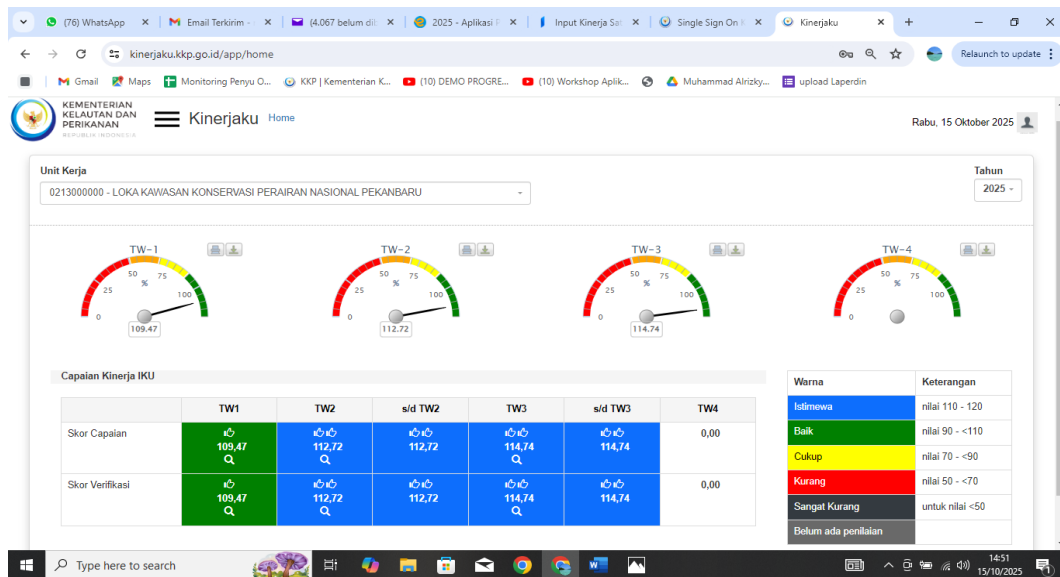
(76) WhatsApp | Email Terkirim - | (4.067 belum di | 2025 - Aplikasi | Input Kinerja Sa | Single Sign On | Kinerjaku

kinerjaku.kkp.go.id/app/home

Relaunch to update

Gmail | Maps | Monitoring Penyu O... | KKP | Kementerian K... | (10) DEMO PROGRE... | (10) Workshop Aplik... | Muhammad Alrizky... | upload Laperdin

KEMENTERIAN KELAUTAN DAN PERIKANAN REPUBLIK INDONESIA

Kinerjaku Home

Rabu, 15 Oktober 2025

Unit Kerja

0213000000 - LOKA KAWASAN KONSERVASI PERAIRAN NASIONAL PEKANBARU

Tahun

2025

TW-1
0 25 50 % 75 100
109.47

TW-2
0 25 50 % 75 100
112.72

TW-3
0 25 50 % 75 100
114.74

TW-4
0 25 50 % 75 100

Capaian Kinerja IKU

| | TW1 | TW2 | s/d TW2 | TW3 | s/d TW3 | TW4 |
|---|---|---|---|---|---|---|
| Skor Capaian | 109,47 | 112,72 | 112,72 | 114,74 | 114,74 | 0,00 |
| Skor Verifikasi | 109,47 | 112,72 | 112,72 | 114,74 | 114,74 | 0,00 |

| Warna | Keterangan |
|---|---|
| Istimewa | nilai 110 - 120 |
| Baik | nilai 90 - <110 |
| Cukup | nilai 70 - <90 |
| Kurang | nilai 50 - <70 |
| Sangat Kurang | untuk nilai <50 |
| Belum ada penilaian | |

Type here to search

14:51
15/10/2025